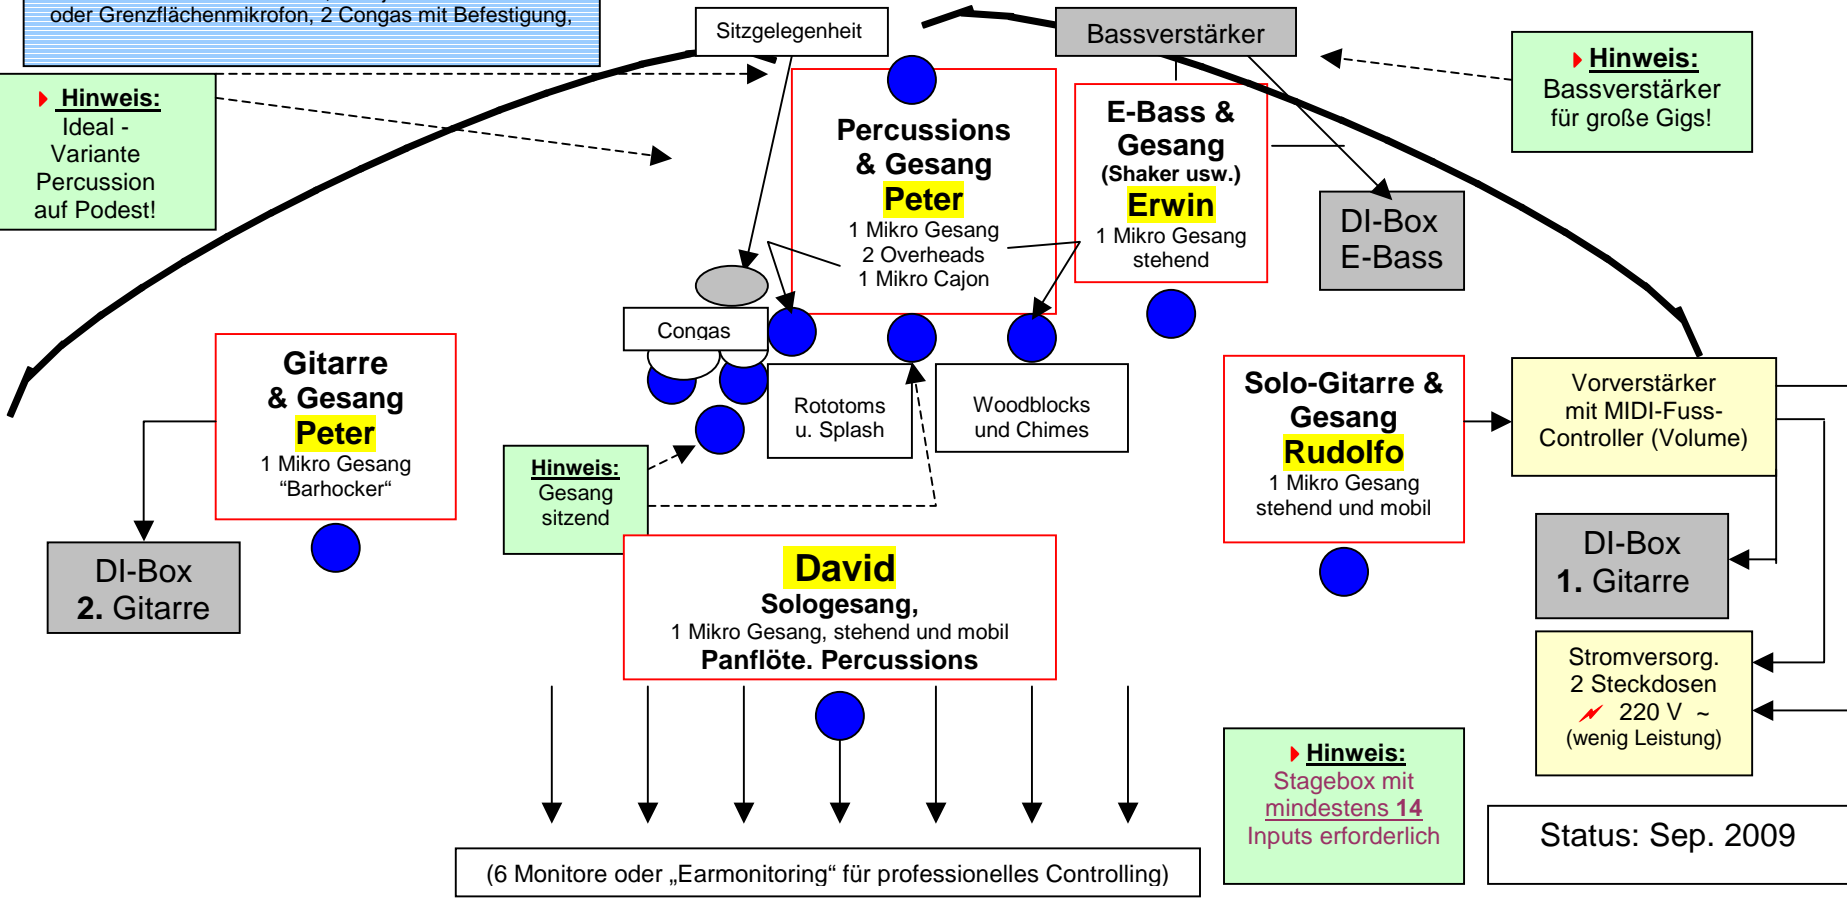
oder Grenzflächenmikrofon, 2 Congas mit Befestigung,

Sitzgelegenheit

Bassverstärker

Hinweis:
Bassverstärker für große Gigs!

Hinweis:
Ideal - Variante Percussion auf Podest!

Percussions & Gesang
Peter
1 Mikro Gesang
2 Overheads
1 Mikro Cajon

E-Bass & Gesang
(Shaker usw.)
Erwin
1 Mikro Gesang stehend

DI-Box E-Bass

Congas

Rototoms u. Splash

Woodblocks und Chimes

Gitarre & Gesang
Peter
1 Mikro Gesang
“Barhocker“

Hinweis:
Gesang sitzend

Solo-Gitarre & Gesang
Rudolfo
1 Mikro Gesang
stehend und mobil

Vorverstärker mit MIDI-Fuss-Controller (Volume)

DI-Box
2. Gitarre

David
Sologesang,
1 Mikro Gesang, stehend und mobil
Panflöte. Percussions

DI-Box
1. Gitarre

Stromversorg.
2 Steckdosen
220 V ~
(wenig Leistung)

Hinweis:
Stagebox mit mindestens 14 Inputs erforderlich

Status: Sep. 2009

(6 Monitore oder „Earmonitoring“ für professionelles Controlling)